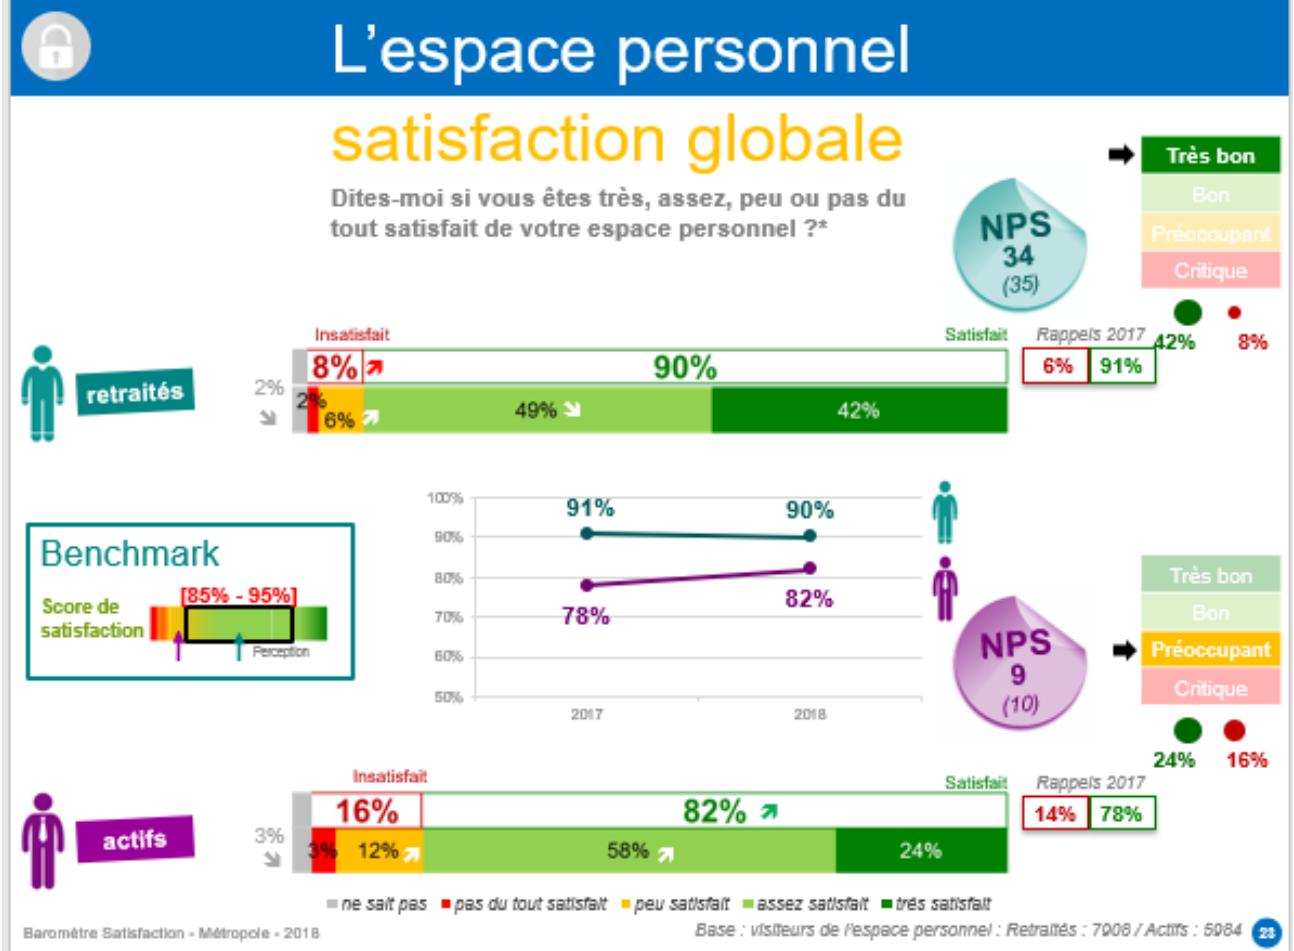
L’espace personnel

satisfaction globale

Dites-moi si vous êtes très, assez, peu ou pas du tout satisfait de votre espace personnel ?*

NPS 34 (35)

Très bon
Bon
Préoccupant
Critique

42% 8%

retraités

Insatisfait Satisfait Rappels 2017

2%

8% 90%

6% 91%

2% 6% 49% 42%

Benchmark

Score de satisfaction [85% - 95%] Perception

| | 2017 | 2018 |
|---|---|---|
| retraités | 91% | 90% |
| actifs | 78% | 82% |

100% 90% 80% 70% 60% 50%

NPS 9 (10)

Très bon
Bon
Préoccupant
Critique

24% 16%

actifs

Insatisfait Satisfait Rappels 2017

3%

16% 82%

14% 78%

3% 12% 58% 24%

ne sait pas pas du tout satisfait peu satisfait assez satisfait très satisfait

Baromètre Satisfaction - Métropole - 2018

Base : visiteurs de l'espace personnel : Retraités : 7908 / Actifs : 5984 23